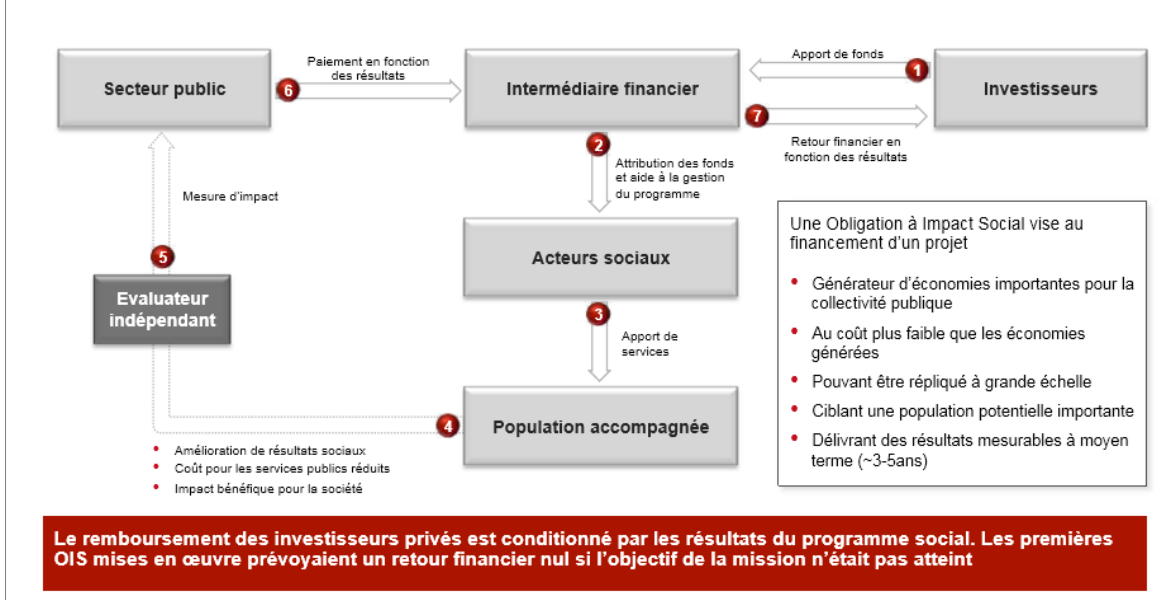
Secteur public

6 Paiement en fonction des résultats

Intermédiaire financier

Apport de fonds 1

Investisseurs

7 Retour financier en fonction des résultats

2 Attribution des fonds et aide à la gestion du programme

Mesure d'impact

5

Evaluateur indépendant

Acteurs sociaux

3 Apport de services

4

Population accompagnée

• Amélioration de résultats sociaux
• Coût pour les services publics réduits
• Impact bénéfique pour la société

Une Obligation à Impact Social vise au financement d'un projet

• Générateur d'économies importantes pour la collectivité publique
• Au coût plus faible que les économies générées
• Pouvant être répliqué à grande échelle
• Ciblant une population potentielle importante
• Délivrant des résultats mesurables à moyen terme (~3-5ans)

Le remboursement des investisseurs privés est conditionné par les résultats du programme social. Les premières OIS mises en œuvre prévoyaient un retour financier nul si l'objectif de la mission n'était pas atteint